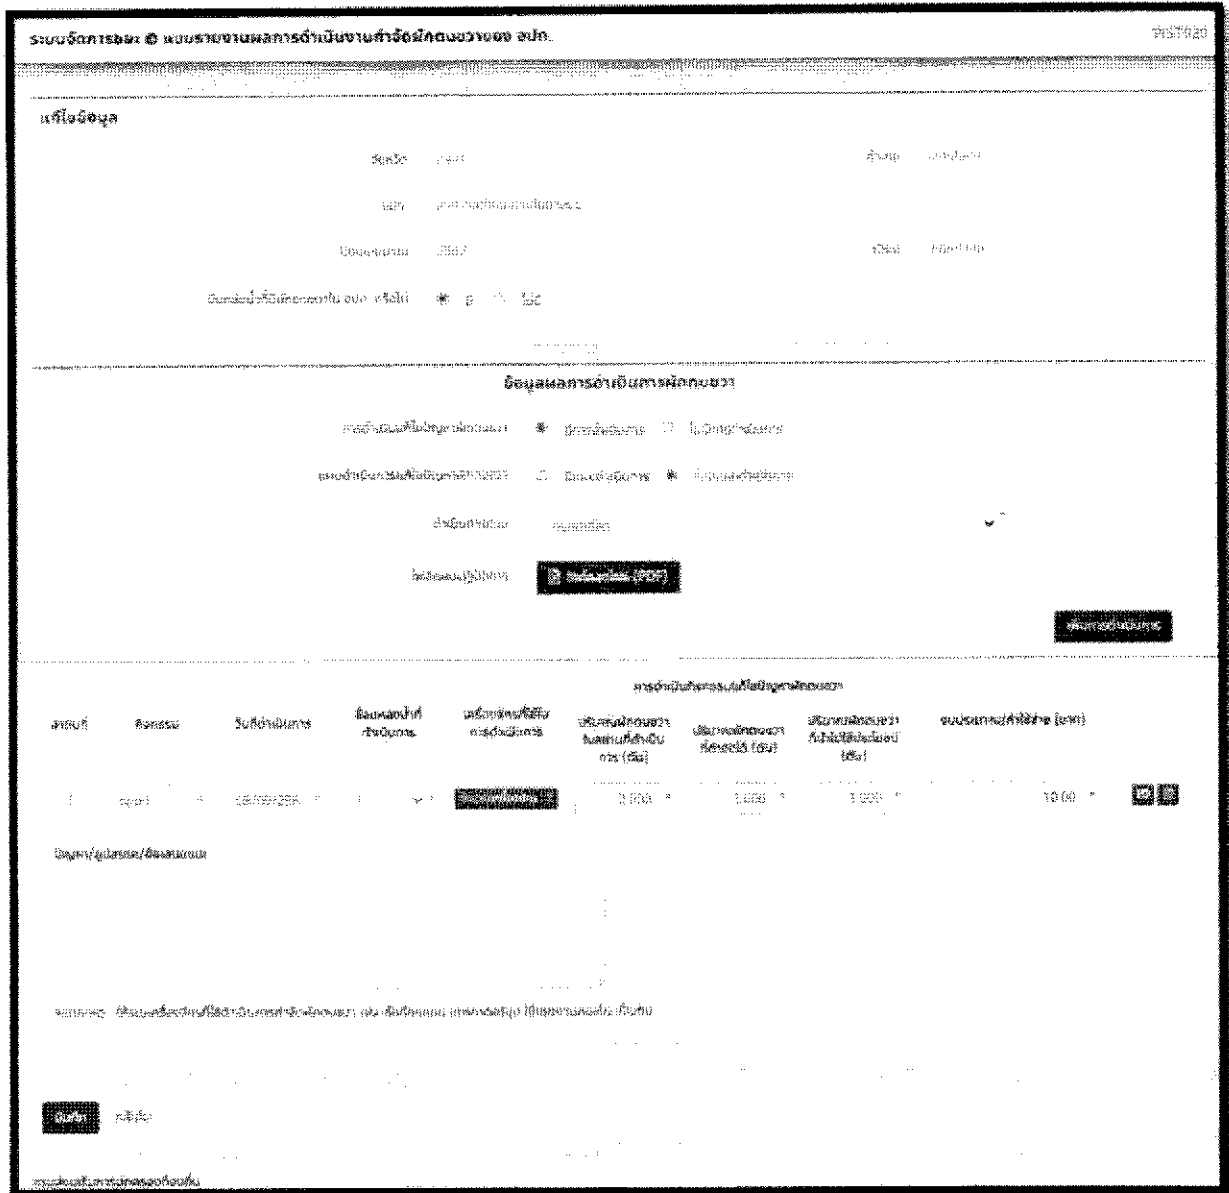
ระบบจัดการขยะ @ แบบรายงานผลการดำเนินงานกำจัดผักตบชวาของ อปท.

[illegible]

แก้ไขข้อมูล

จังหวัด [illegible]

อำเภอ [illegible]

อปท. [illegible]

ปีงบประมาณ 2567

เดือน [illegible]

มีแหล่งน้ำที่มีผักตบชวาใน อปท. หรือไม่ มี ไม่มี

ข้อมูลผลการดำเนินการผักตบชวา

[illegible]

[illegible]

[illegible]

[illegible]

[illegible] (PDF)

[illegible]

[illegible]

| ลำดับที่ | กิจกรรม | วันที่ดำเนินการ | ชื่อแหล่งน้ำที่ดำเนินการ | เครื่องจักรที่ใช้ในการดำเนินการ | ปริมาณผักตบชวาในแหล่งน้ำที่ดำเนินการ (ตัน) | ปริมาณผักตบชวาที่กำจัดได้ (ตัน) | ปริมาณผักตบชวาที่นำไปใช้ประโยชน์ (ตัน) | งบประมาณค่าใช้จ่าย (บาท) |
|---|---|---|---|---|---|---|---|---|
| 1 | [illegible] | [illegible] | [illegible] | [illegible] | 3,000 | 3,000 | 3,000 | 10.00 |

ปัญหา/อุปสรรค/ข้อเสนอแนะ

หมายเหตุ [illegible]

บันทึก ยกเลิก

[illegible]